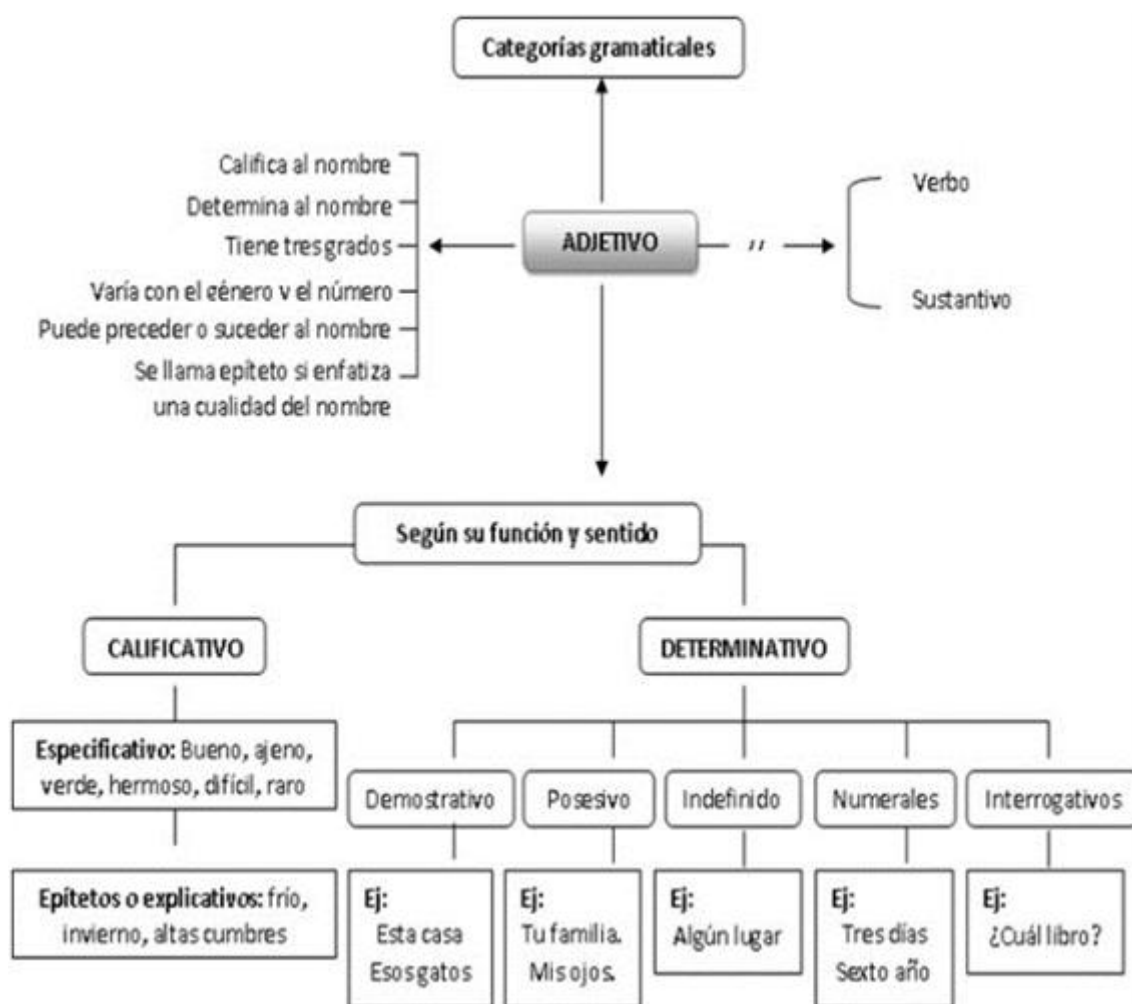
Categorías gramaticales

Califica al nombre
Determina al nombre
Tiene tres grados
Varía con el género y el número
Puede preceder o suceder al nombre
Se llama epíteto si enfatiza una cualidad del nombre

ADJETIVO

"

Verbo
Sustantivo

Según su función y sentido

CALIFICATIVO

Especificativo: Bueno, ajeno, verde, hermoso, difícil, raro

Epítetos o explicativos: frío, invierno, altas cumbres

DETERMINATIVO

Demostrativo
Ej:
Esta casa
Esos gatos

Posesivo
Ej:
Tu familia.
Mis ojos.

Indefinido
Ej:
Algún lugar

Numerales
Ej:
Tres días
Sexto año

Interrogativos
Ej:
¿Cuál libro?